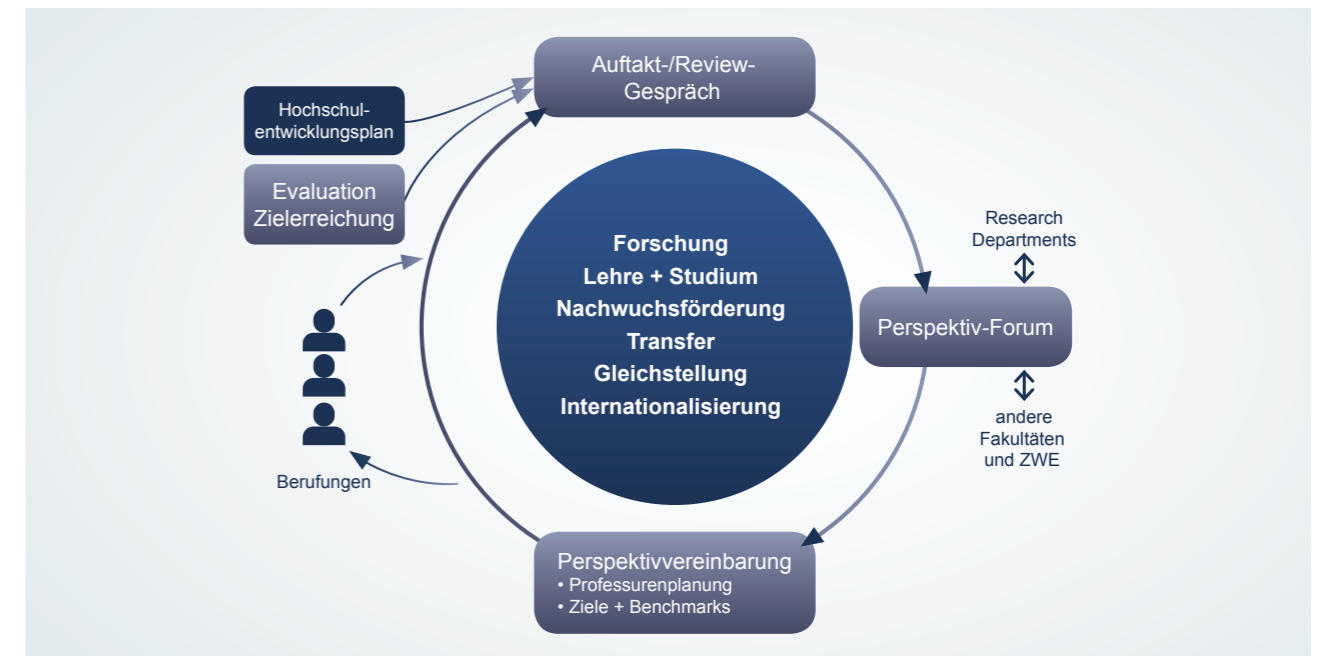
Auftakt-/Review-Gespräch

Hochschulentwicklungsplan

Evaluation Zielerreichung

Research Departments

Forschung
Lehre + Studium
Nachwuchsförderung
Transfer
Gleichstellung
Internationalisierung

Perspektiv-Forum

andere Fakultäten und ZWE

Berufungen

Perspektivvereinbarung
• Professurenplanung
• Ziele + Benchmarks